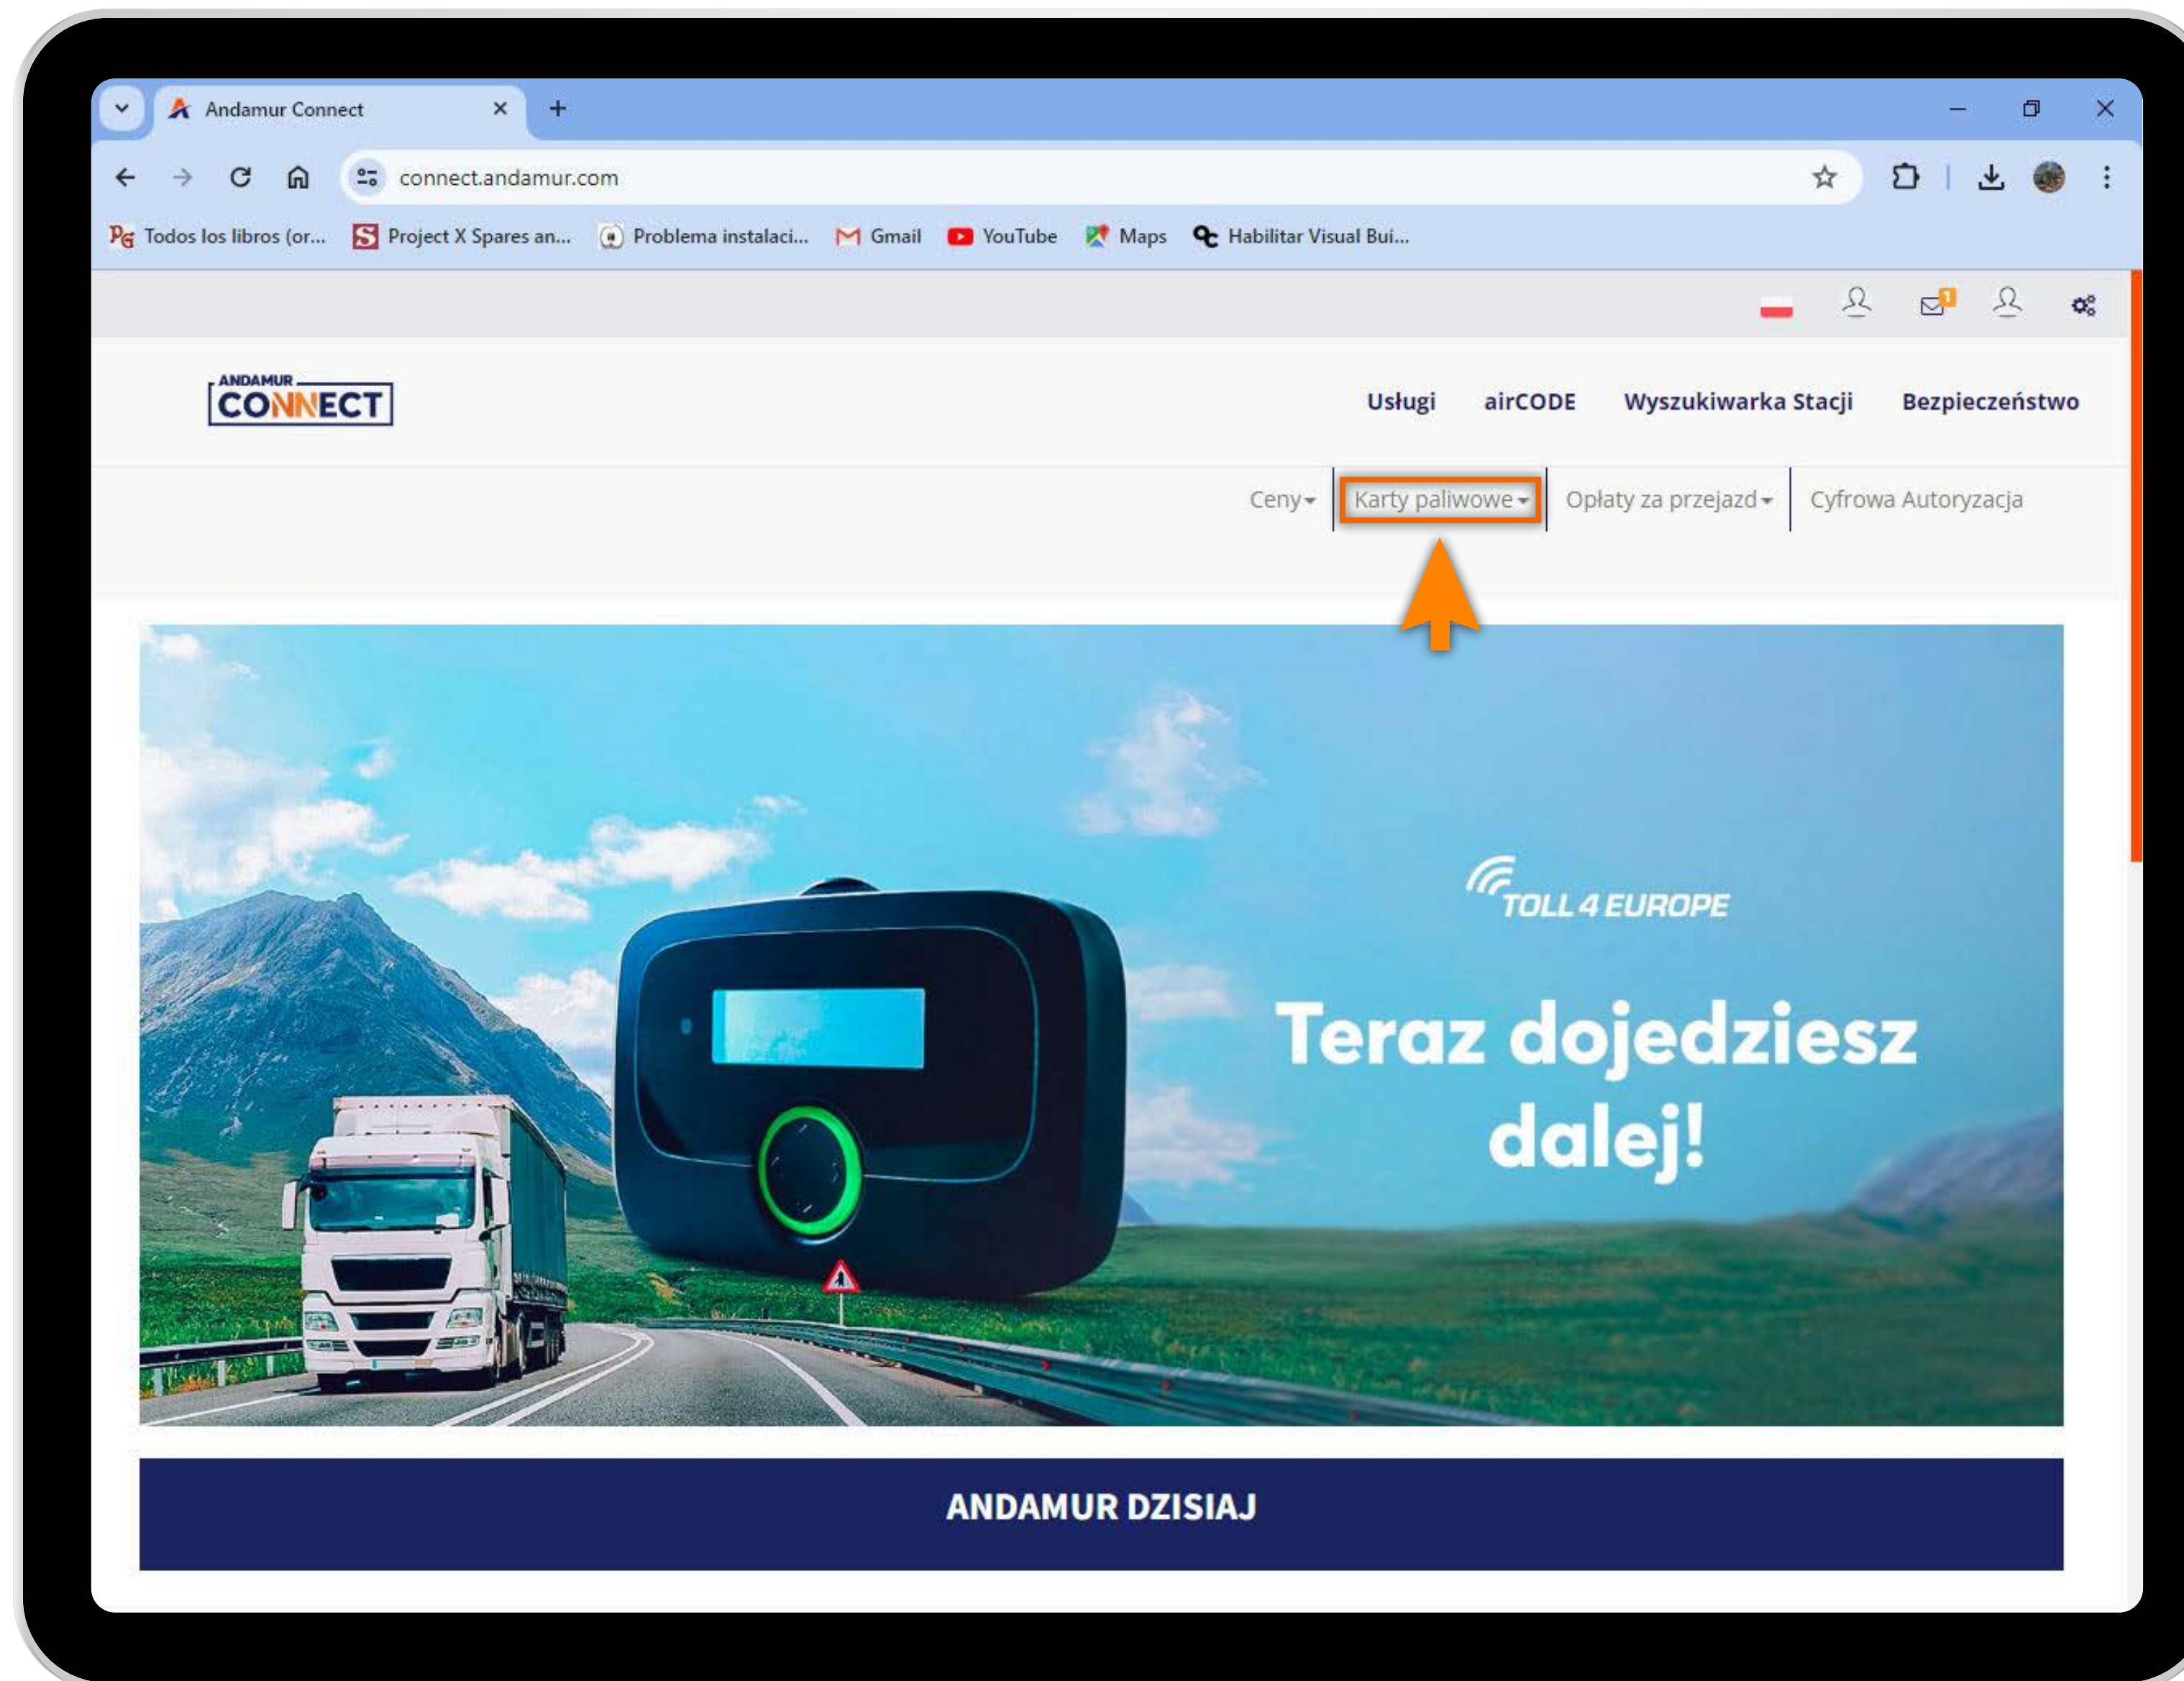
Andamur Connect

connect.andamur.com

Todos los libros (or... Project X Spares an... Problema instalaci... Gmail YouTube Maps Habilitar Visual Bui...

1

ANDAMUR CONNECT

Usługi airCODE Wyszukiwarka Stacji Bezpieczeństwo

Ceny Karty paliwowe Opłaty za przejazd Cyfrowa Autoryzacja

TOLL 4 EUROPE

Teraz dojedziesz dalej!

ANDAMUR DZISIAJ